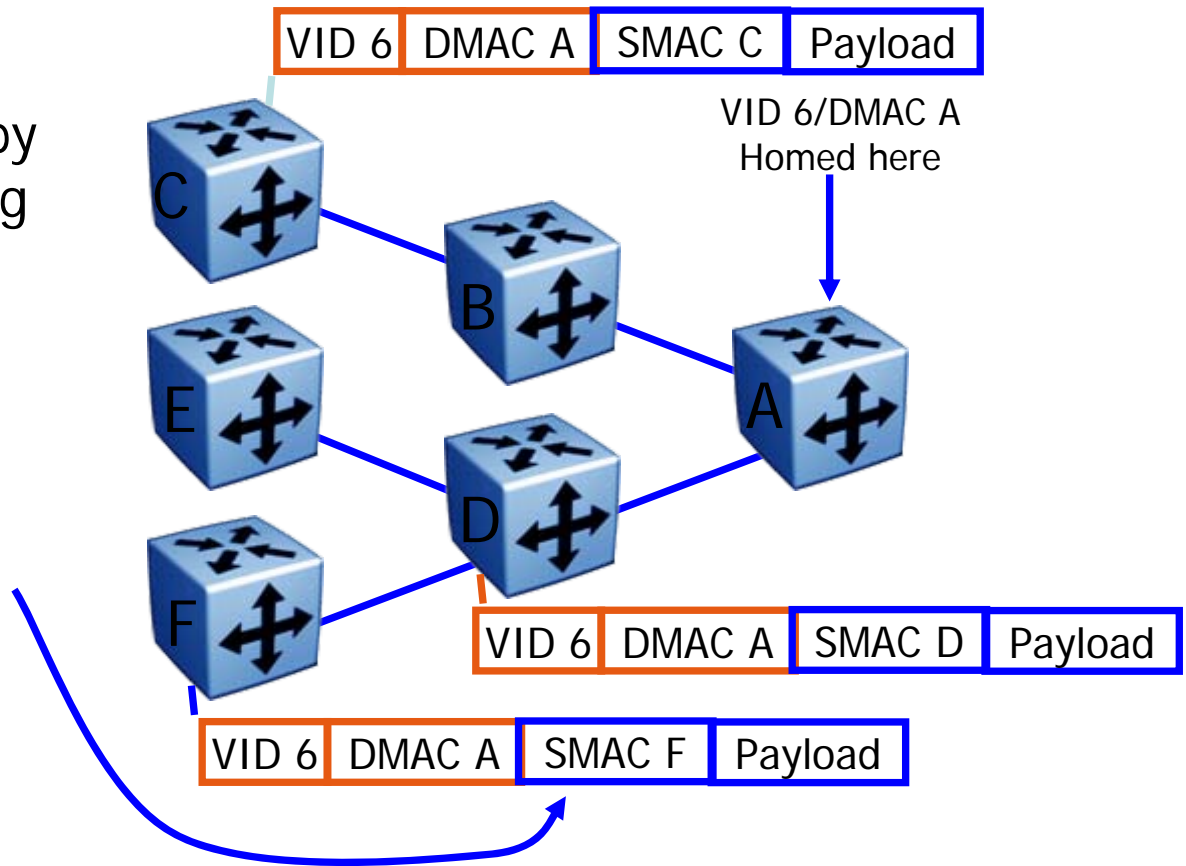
by
g

| VID 6 | DMAC A | SMAC C | Payload |
|---|---|---|---|

VID 6/DMAC A
Homed here

C

B

E

A

D

F

| VID 6 | DMAC A | SMAC D | Payload |
|---|---|---|---|

| VID 6 | DMAC A | SMAC F | Payload |
|---|---|---|---|